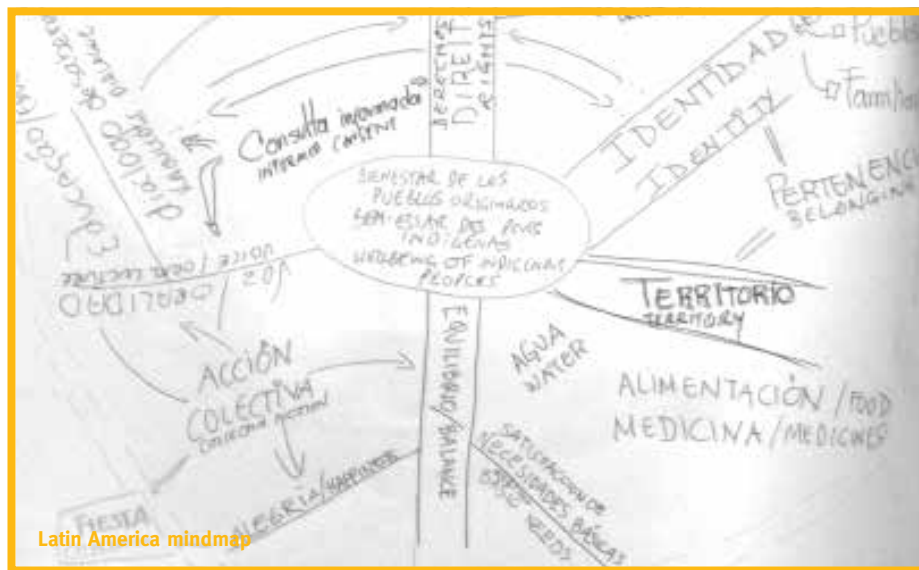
BIENESTAR DE LOS PUEBLOS ORIGINARIOS
BEM-ESTAR DOS POVOS INDIGENAS
WELLBEING OF INDIGENOUS PEOPLES

DERECHOS
DIREITOS
RIGHTS

Consulta informada
INFORMED CONSENT

diálogo
dialogo
DIALOGUE

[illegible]

IDENTIDAD
IDENTITY

Pueblo
Familia

PERTENENCIA
BELONGING

VOZ / DERECHO
VOICE / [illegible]

TERRITORIO
TERRITORY

AGUA
WATER

ALIMENTACIÓN / FOOD
MEDICINA / MEDICINES

ACCIÓN COLECTIVA
COLLECTIVE ACTION

EQUILIBRIO / BALANCE

SATISFACCIÓN DE NECESIDADES BÁSICAS
BASIC NEEDS

ALEGRIA / HAPPINESS

FIESTA

Latin America mindmap